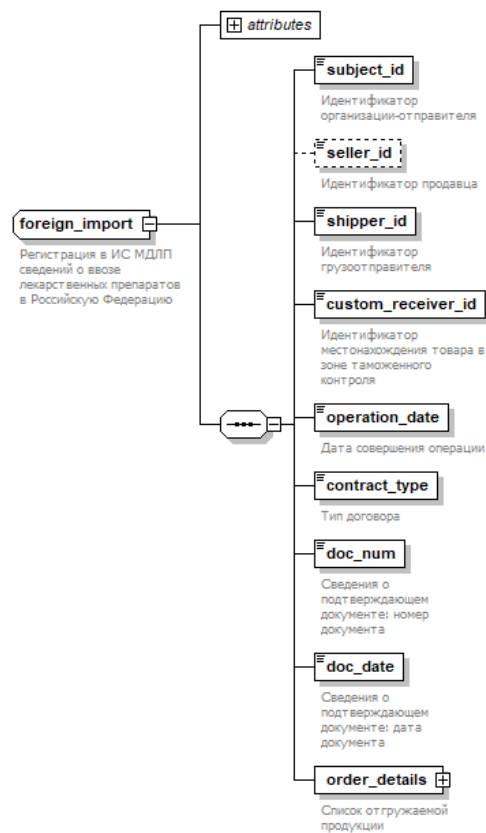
attributes

foreign_import

Регистрация в ИС МДЛП сведений о ввозе лекарственных препаратов в Российскую Федерацию

subject_id

Идентификатор организации-отправителя

seller_id

Идентификатор продавца

shipper_id

Идентификатор грузоотправителя

custom_receiver_id

Идентификатор местонахождения товара в зоне таможенного контроля

operation_date

Дата совершения операции

contract_type

Тип договора

doc_num

Сведения о подтверждающем документе: номер документа

doc_date

Сведения о подтверждающем документе: дата документа

order_details

Список отгружаемой продукции